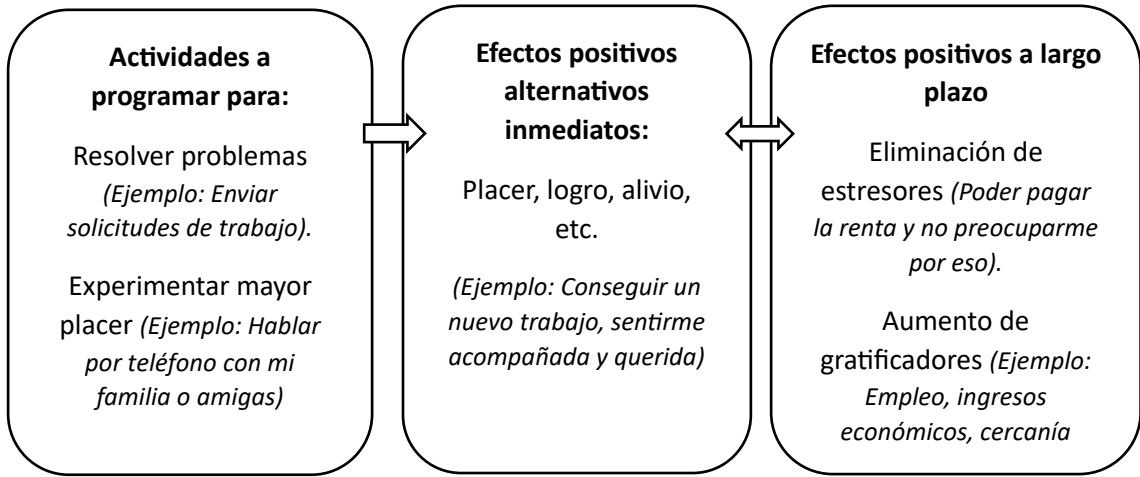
**Actividades a programar para:**

Resolver problemas *(Ejemplo: Enviar solicitudes de trabajo).*

Experimentar mayor placer *(Ejemplo: Hablar por teléfono con mi familia o amigas)*

**Efectos positivos alternativos inmediatos:**

Placer, logro, alivio, etc.

*(Ejemplo: Conseguir un nuevo trabajo, sentirme acompañada y querida)*

**Efectos positivos a largo plazo**

Eliminación de estresores *(Poder pagar la renta y no preocuparme por eso).*

Aumento de gratificadores *(Ejemplo: Empleo, ingresos económicos, cercanía*